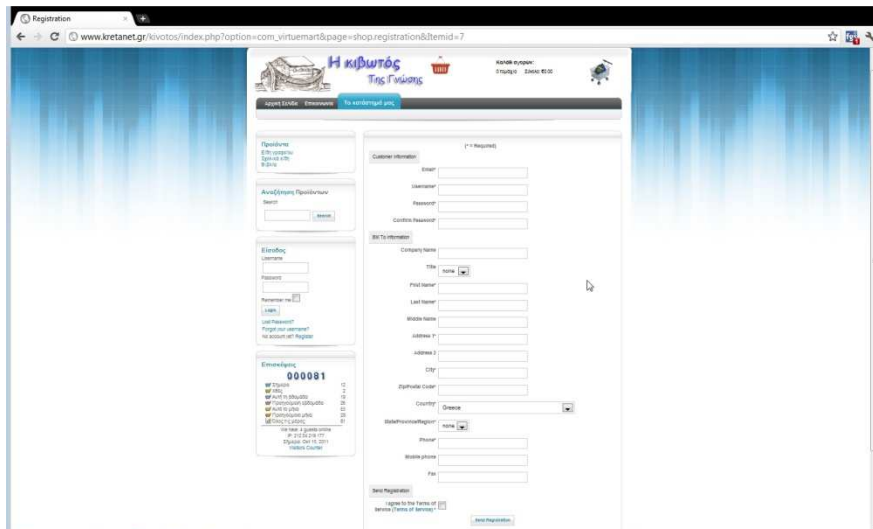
Registration

www.kretanet.gr/kivotos/index.php?option=com_virtuemart&page=shop.registration&Itemid=7

Η κιβωτός Της Γνώσης

Καλάθι αγορών:
0 προϊόντα Σύνολο: €0.00

Αρχική Σελίδα Επικοινωνία Το κατάστημά μας

Προϊόντα
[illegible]
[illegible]
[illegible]

Αναζήτηση Προϊόντων
Search
Search

Είσοδος
Username
Password
Remember me
Login
Lost Password?
Forgot your username?
No account yet? Register

Επισκέψεις
000081
Σήμερα 12
Χθες 2
Αυτή τη εβδομάδα 15
Προηγούμενη εβδομάδα 26
Αυτό το μήνα 33
Προηγούμενο μήνα 28
Όλες τις μέρες 81
We have: 4 guests online
IP: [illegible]
Σήμερα: Oct 15, 2011
Visitors Counter

(* = Required)
Customer Information
Email*
Username*
Password*
Confirm Password*
Bill To Information
Company Name
Title none
First Name*
Last Name*
Middle Name
Address 1*
Address 2
City*
Zip/Postal Code*
Country* Greece
State/Province/Region* none
Phone*
Mobile phone
Fax
Send Registration
I agree to the Terms of Service (Terms of Service)*
Send Registration